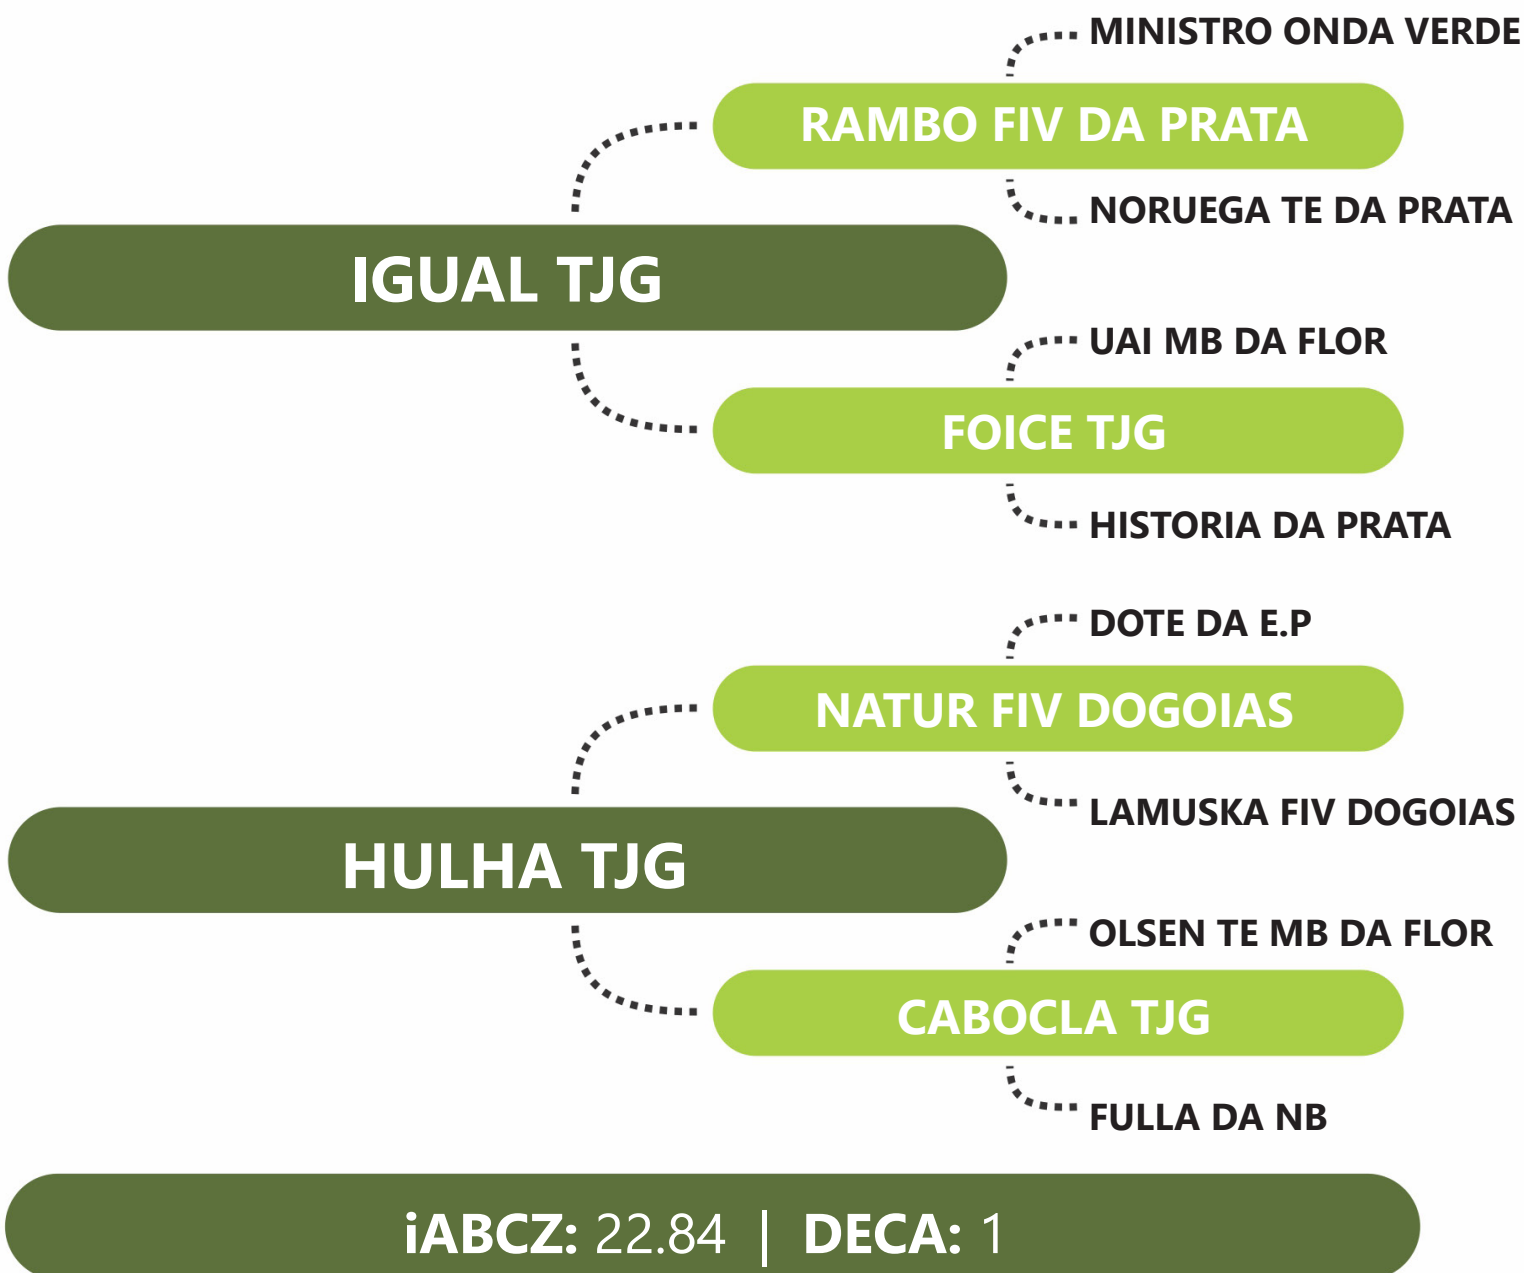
MINISTRO ONDA VERDE
RAMBO FIV DA PRATA
NORUEGA TE DA PRATA
IGUAL TJG
UAI MB DA FLOR
FOICE TJG
HISTORIA DA PRATA
DOTE DA E.P
NATUR FIV DOGOIAS
LAMUSKA FIV DOGOIAS
HULHA TJG
OLSEN TE MB DA FLOR
CABOCLA TJG
FULLA DA NB
iABCZ: 22.84 | DECA: 1